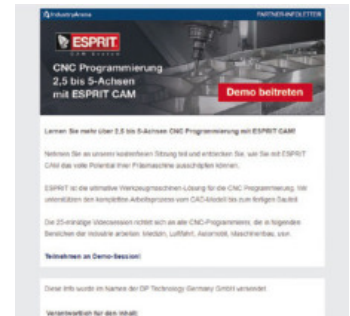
IndustryArena PARTNER-INFOLETTER

ESPRIT CAM SYSTEM

CNC Programmierung 2,5 bis 5-Achsen mit ESPRIT CAM

Demo beitreten

Lernen Sie mehr über 2,5 bis 5-Achsen CNC Programmierung mit ESPRIT CAM!

Nehmen Sie an unserer kostenfreien Sitzung teil und entdecken Sie, wie Sie mit ESPRIT CAM das volle Potential Ihrer Präzisionsmaschine ausschöpfen können.

ESPRIT ist die ultimative Werkzeugmaschinen-Lösung für die CNC Programmierung. Wir unterstützen den kompletten Arbeitsprozess vom CAD-Modell bis zum fertigen Bauteil.

Die 25-minütige Videosession richtet sich an alle CNC-Programmierer, die in folgenden Bereichen der Industrie arbeiten: Medizin, Luftfahrt, Automobil, Maschinenbau, usw.

Teilnehmen an Demo-Session!

Diese Info wurde im Namen der DP Technology Germany GmbH versendet.

Verantwortlich für den Inhalt: